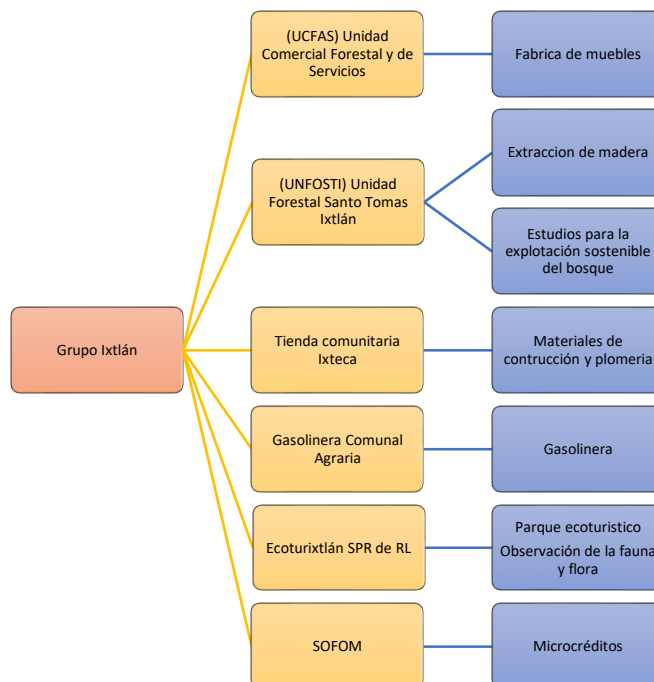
Grupo Ixtlán

(UCFAS) Unidad Comercial Forestal y de Servicios

Fabrica de muebles

(UNFOSTI) Unidad Forestal Santo Tomas Ixtlán

Extraccion de madera

Estudios para la explotación sostenible del bosque

Tienda comunitaria Ixteca

Materiales de contrucción y plomeria

Gasolinera Comunal Agraria

Gasolinera

Ecoturixtlán SPR de RL

Parque ecoturistico

Observación de la fauna y flora

SOFOM

Microcréditos